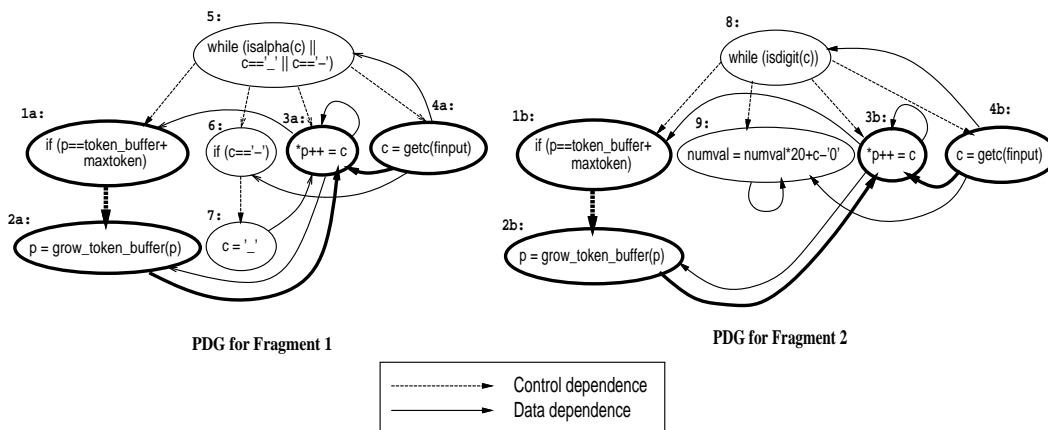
5:
while (isalpha(c) || c=='_' || c=='-')

1a:
if (p==token_buffer+ maxtoken)

6:
if (c=='-')

3a:
*p++ = c

4a:
c = getc(finput)

7:
c = '_'

2a:
p = grow_token_buffer(p)

8:
while (isdigit(c))

1b:
if (p==token_buffer+ maxtoken)

9:
numval = numval*20+c-'0'

3b:
*p++ = c

4b:
c = getc(finput)

2b:
p = grow_token_buffer(p)

PDG for Fragment 1

PDG for Fragment 2

Control dependence
Data dependence